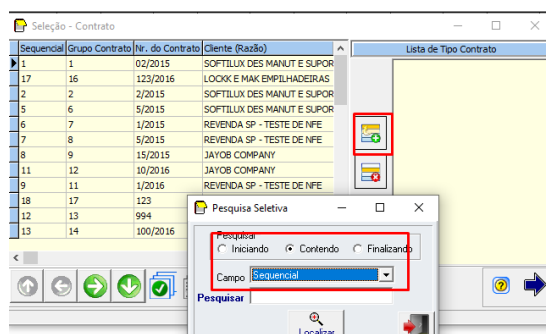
Seleção - Contrato

| Sequencial | Grupo Contrato | Nr. do Contrato | Cliente (Razão) |
|---|---|---|---|
| 1 | 1 | 02/2015 | SOFTILUX DES MANUT E SUPOR |
| 17 | 16 | 123/2016 | LOCKK E MAK EMPILHADEIRAS |
| 2 | 2 | 2/2015 | SOFTILUX DES MANUT E SUPOR |
| 5 | 6 | 5/2015 | SOFTILUX DES MANUT E SUPOR |
| 6 | 7 | 1/2015 | REVENDA SP - TESTE DE NFE |
| 7 | 8 | 5/2015 | REVENDA SP - TESTE DE NFE |
| 8 | 9 | 15/2015 | JAYOB COMPANY |
| 11 | 12 | 10/2016 | JAYOB COMPANY |
| 9 | 11 | 1/2016 | REVENDA SP - TESTE DE NFE |
| 18 | 17 | 123 | |
| 12 | 13 | 994 | |
| 13 | 14 | 100/2016 | |

Lista de Tipo Contrato

Pesquisa Seletiva

Pesquisar
Iniciando Contendo Finalizando

Campo Sequencial

Pesquisar

Localizar